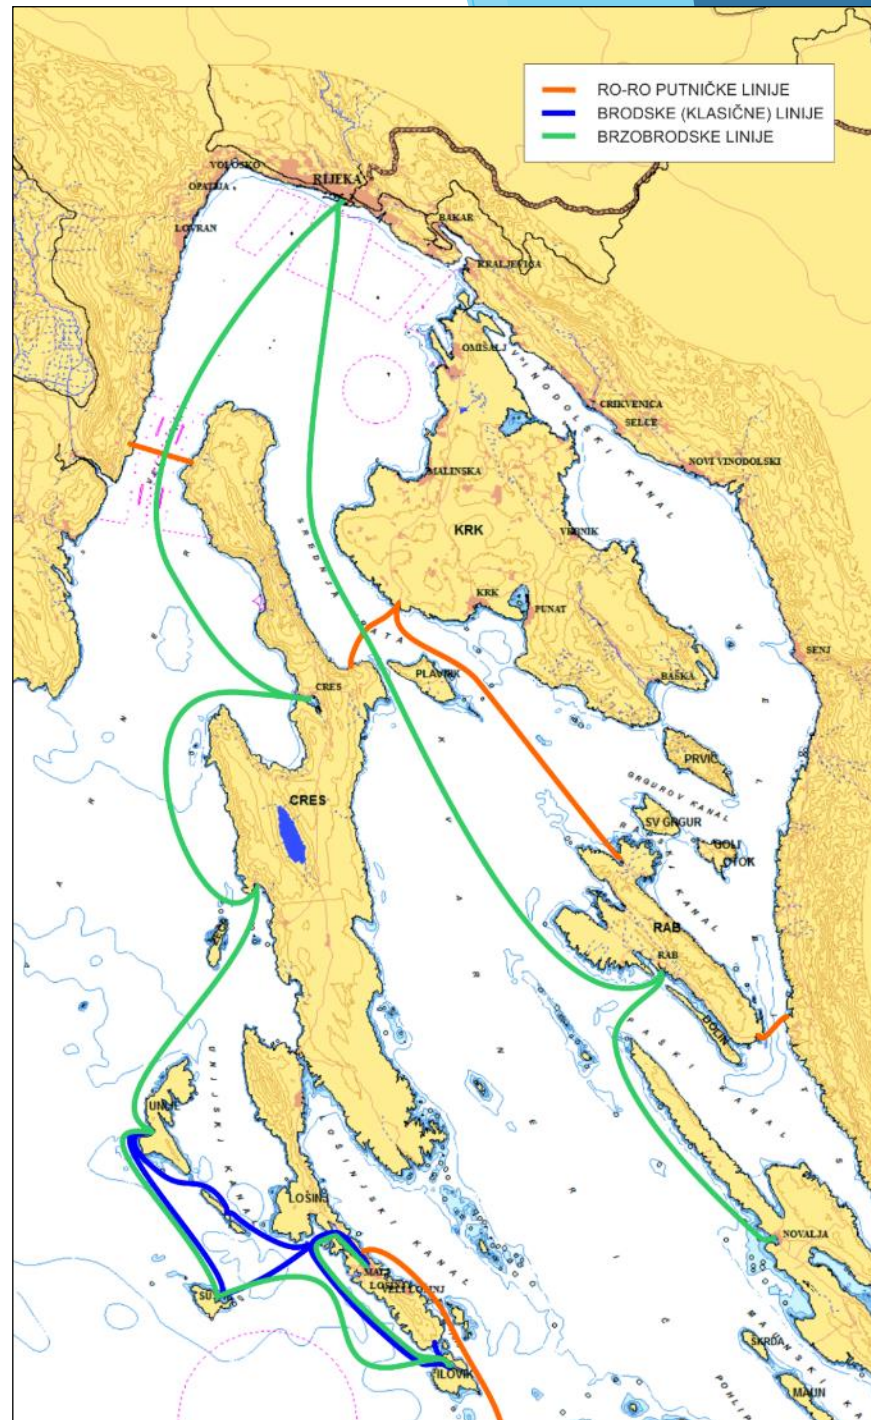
RO-RO PUTNIČKE LINIJE
BRODSKE (KLASIČNE) LINIJE
BRZOBRODSKE LINIJE

VOLOSKO
OPATIJA
LOVRAN
RIJEKA
BAKAR
KRALJEVICA
OMIŠALJ
CRIKVENICA
SELCE
NOVI VINODOLSKI
VINODOLSKI KANAL
MALINSKA
KRK
VRBNIK
KRK
PUNAT
SENJ
SREDNJA VRATA
PLAVNIK
BAŠKA
CRES
PRVIĆ
GRGUROV KANAL
SV GRGUR
GOLI OTOK
CRES
RAB
RAB
DOLIN
UNIJE
UNIJSKI KANAL
LOŠINJ
LOŠINJSKI KANAL
MALI LOŠINJ
VELI LOŠINJ
SUSAK
ILOVIK
NOVALJA
PAŠKI KANAL
SKRDA
MAUN